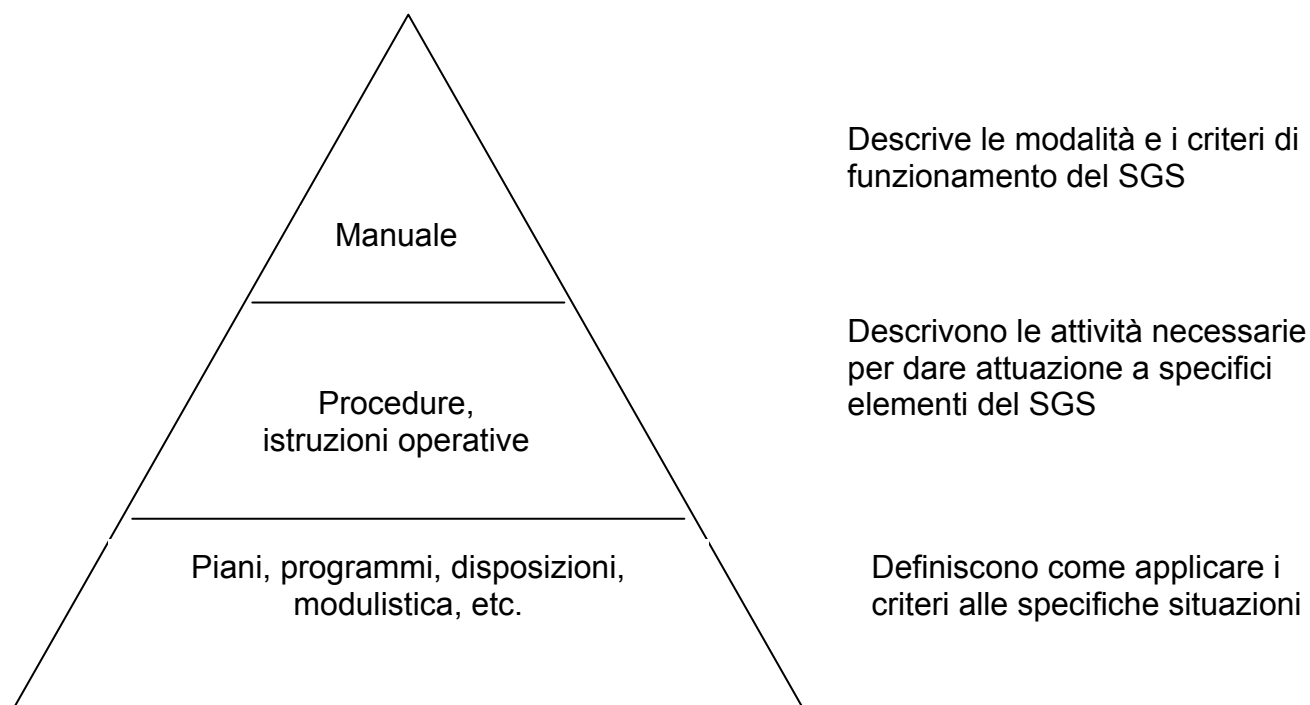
Manuale

Descrive le modalità e i criteri di funzionamento del SGS

Procedure, istruzioni operative

Descrivono le attività necessarie per dare attuazione a specifici elementi del SGS

Piani, programmi, disposizioni, modulistica, etc.

Definiscono come applicare i criteri alle specifiche situazioni